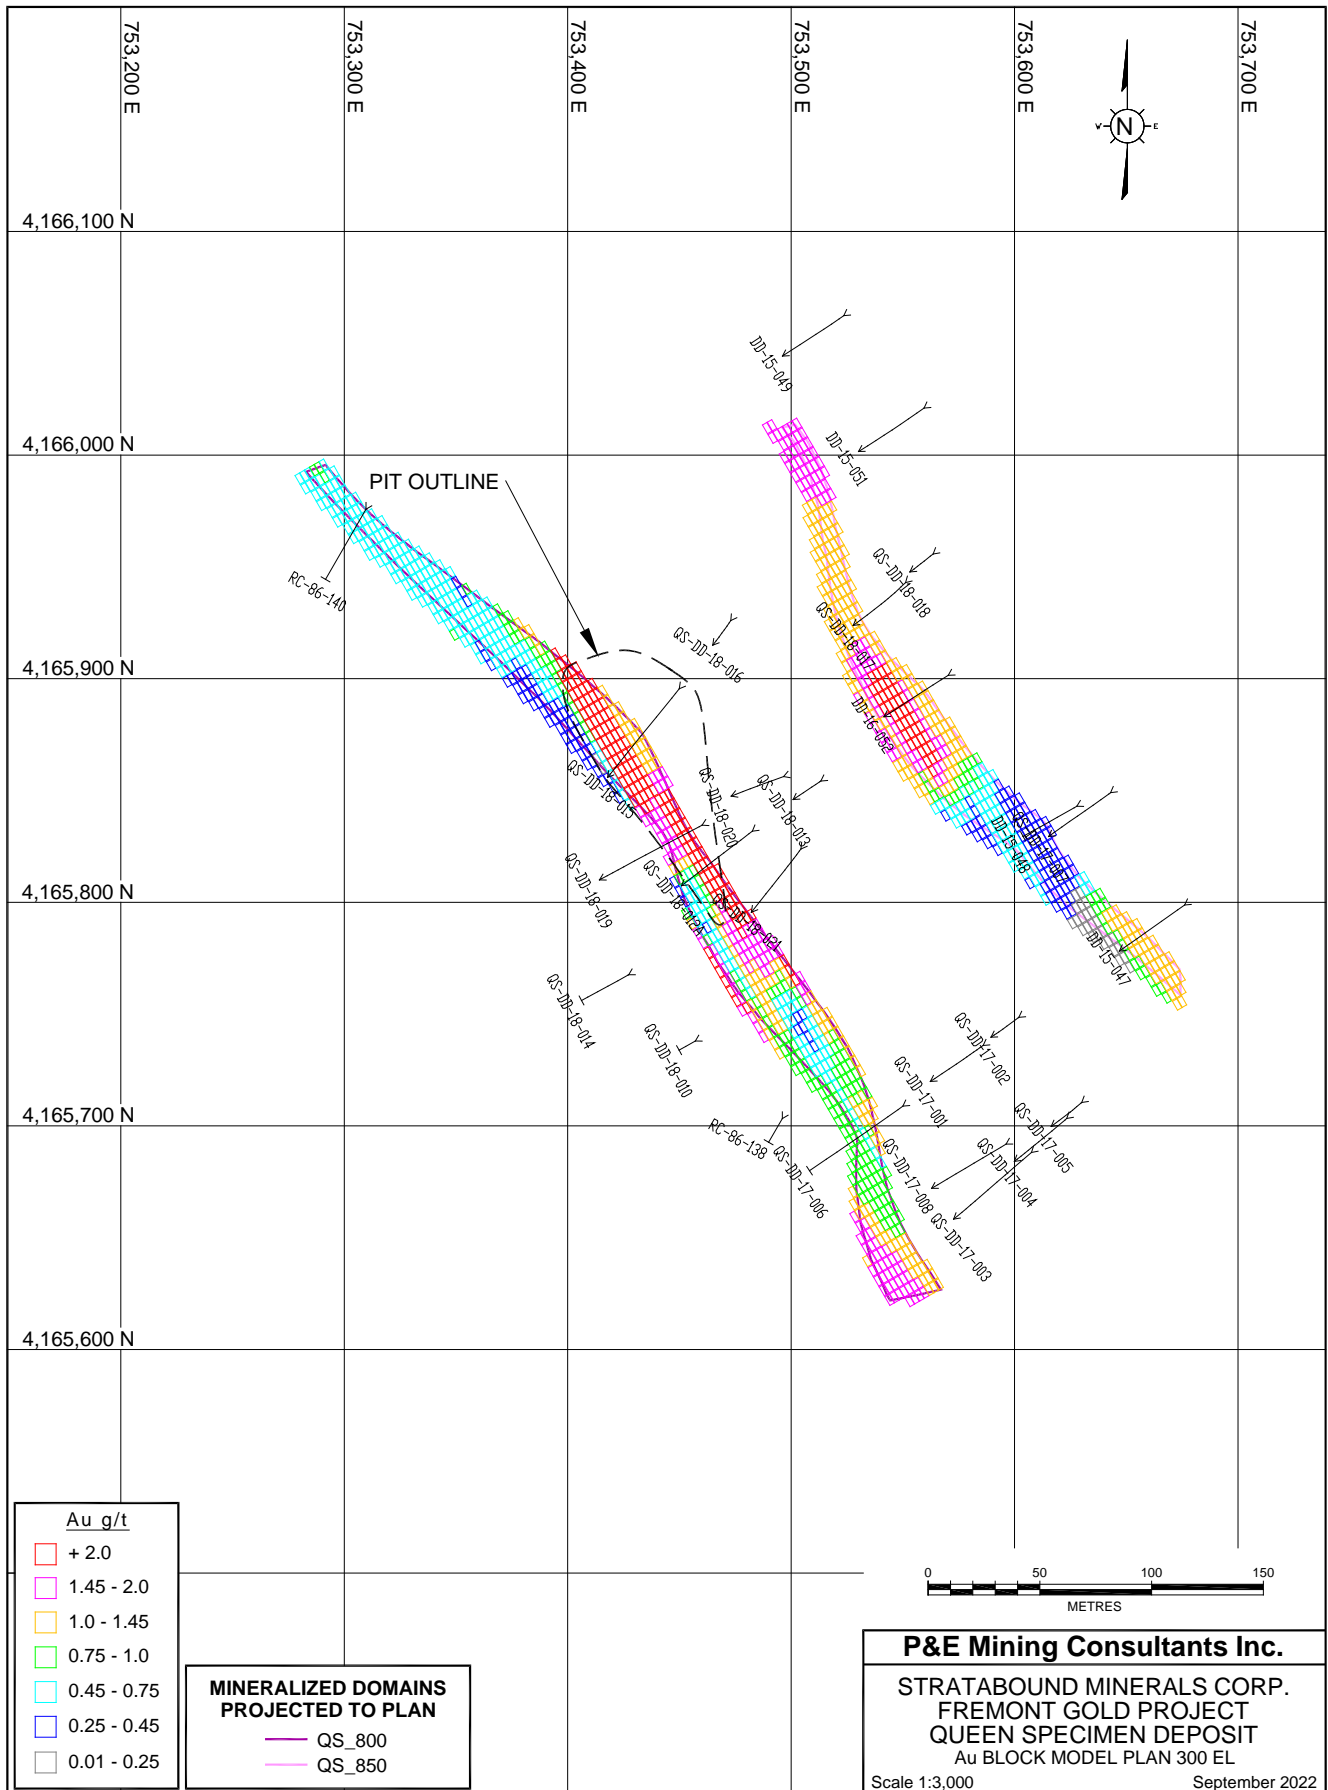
753,200 E
753,300 E
753,400 E
753,500 E
753,600 E
753,700 E

N
W
E

4,166,100 N
4,166,000 N
4,165,900 N
4,165,800 N
4,165,700 N
4,165,600 N

PIT OUTLINE

DD-15-049
DD-15-051
QS-DD-18-018
QS-DD-18-017
QS-DD-18-016
DD-16-052
RC-86-140
QS-DD-18-015
QS-DD-18-020
QS-DD-18-013
DD-15-048
QS-DD-18-019
QS-DD-18-012
QS-DD-18-021
DD-15-047
QS-DD-18-014
QS-DD-18-010
QS-DD-17-002
QS-DD-17-001
QS-DD-17-005
RC-86-138
QS-DD-17-006
QS-DD-17-008
QS-DD-17-004
QS-DD-17-003

Au g/t
+ 2.0
1.45 - 2.0
1.0 - 1.45
0.75 - 1.0
0.45 - 0.75
0.25 - 0.45
0.01 - 0.25

MINERALIZED DOMAINS
PROJECTED TO PLAN
QS_800
QS_850

0
50
100
150
METRES

P&E Mining Consultants Inc.
STRATABOUND MINERALS CORP.
FREMONT GOLD PROJECT
QUEEN SPECIMEN DEPOSIT
Au BLOCK MODEL PLAN 300 EL
Scale 1:3,000
September 2022